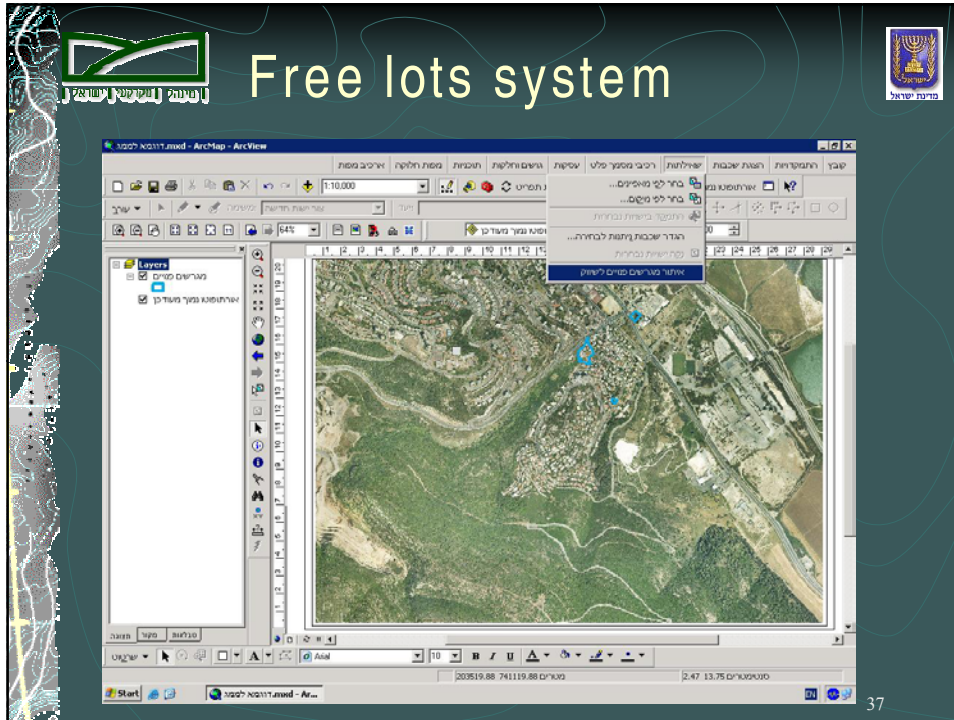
Free lots system

מדינת ישראל

.mxd דוגמא למנהל - ArcMap - ArcView

קובץ התמקדויות הצגת שכבות שאילתות רכיבי מסמך פלט עסקות גושים וחלקות תוכניות מפת חלוקה ארכיב מפות

1:10,000

בחר לפי מאפיינים...
בחר לפי מיקום...
התמקד בישויות נבחרות
הגדר שכבות ניתנות לבחירה...
נקה ישויות נבחרות
איתור מגרשים פנויים לשיווק

Layers
מגרשים פנויים
אורתופוטו נצרת מעודכן

64%

Arial
10

B I U A

203519.88 741119.88 מטרים
2.47 13.75 סנטימטרים

Start
.mxd דוגמא למנהל - Ar...

37